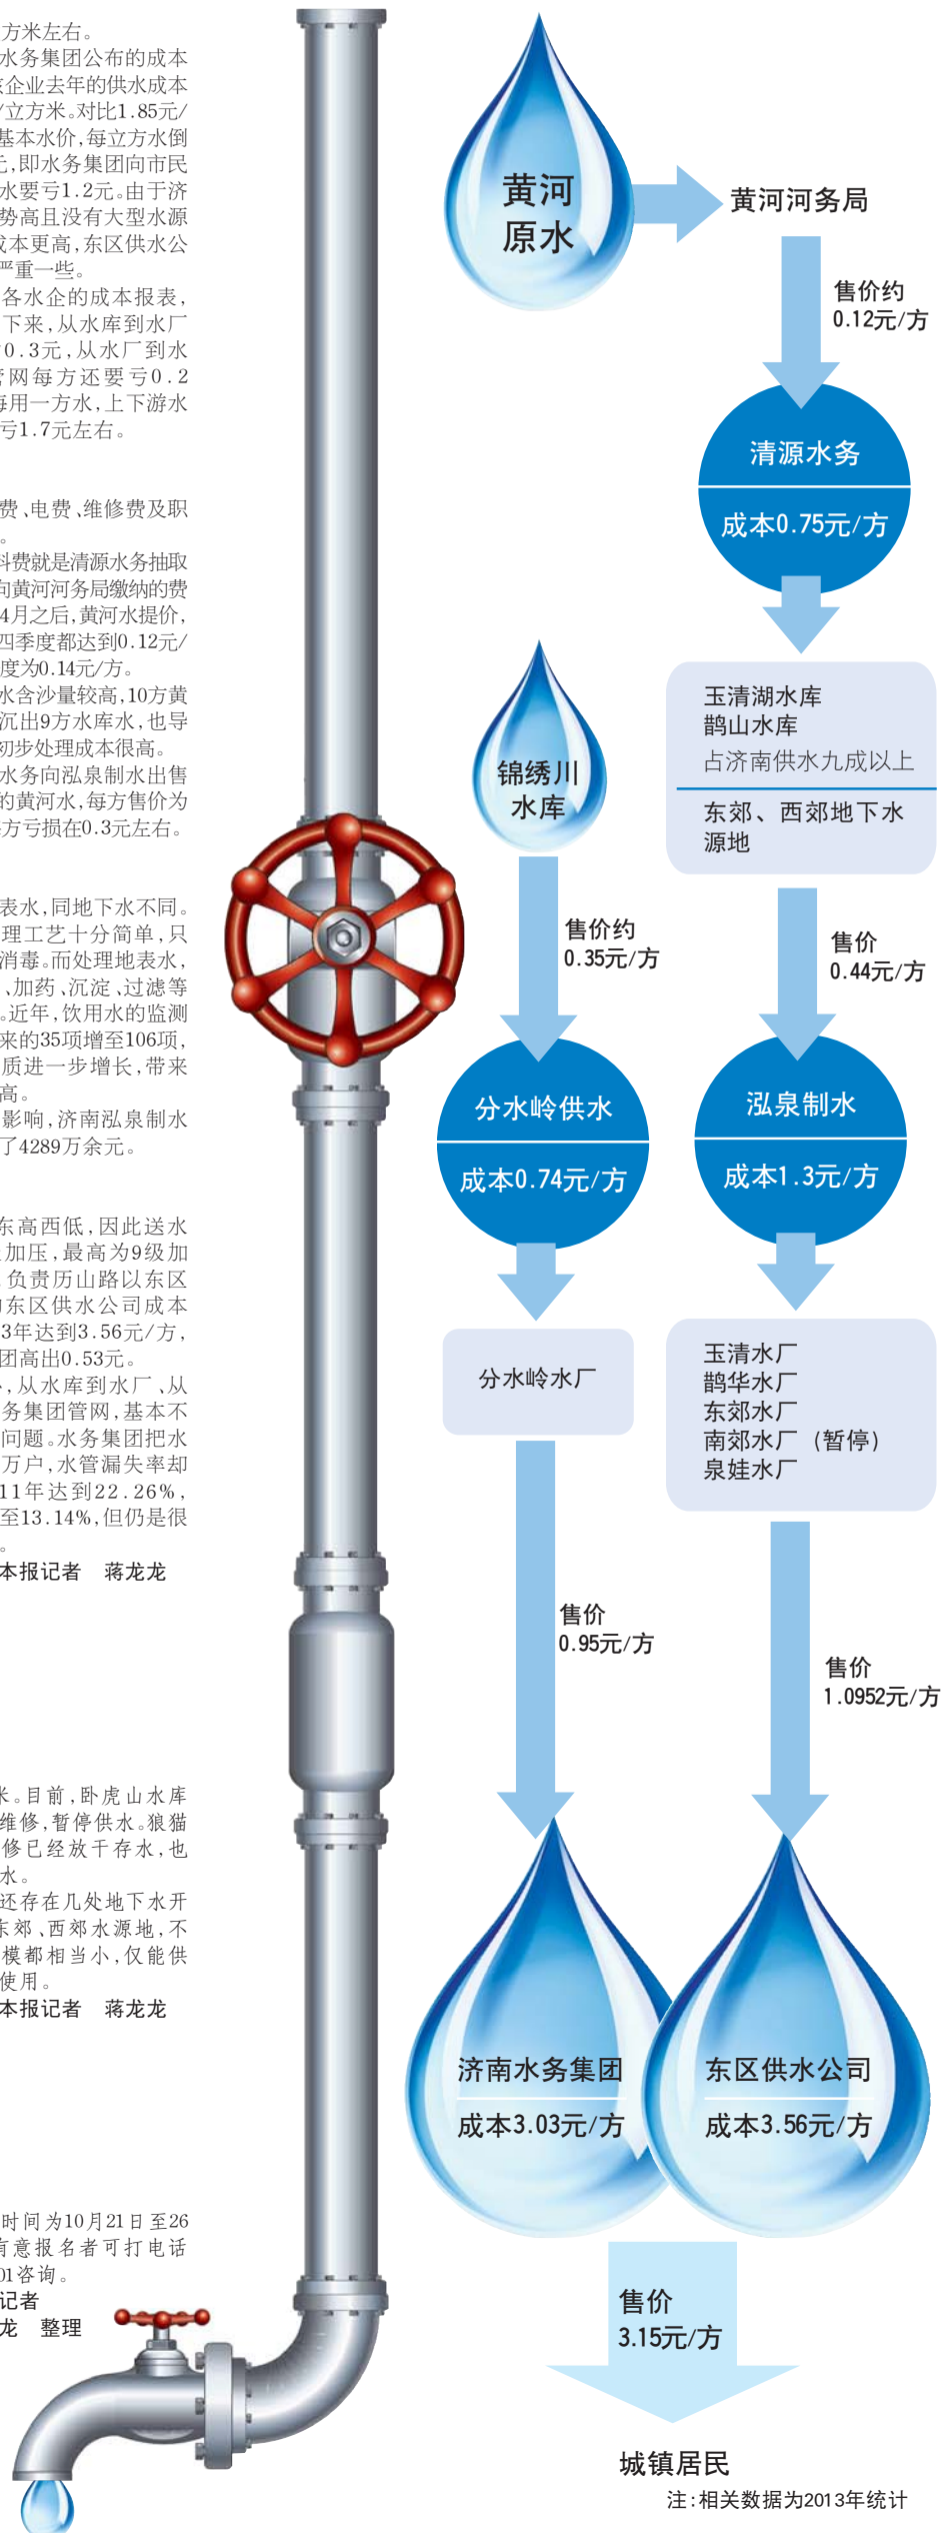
方米左右。
水务集团公布的成本
企业去年的供水成本
/立方米。对比1.85元/
基本水价，每立方水倒
，即水务集团向市民
水要亏1.2元。由于济
势高且没有大型水源
成本更高，东区供水公
严重一些。
各水企的成本报表，
下来，从水库到水厂
0.3元，从水厂到水
管网每方还要亏0.2
每用一方水，上下游水
亏1.7元左右。

费、电费、维修费及职
。
料费就是清源水务抽取
向黄河河务局缴纳的费
4月之后，黄河水提价，
四季度都达到0.12元/
度为0.14元/方。
水含沙量较高，10方黄
沉出9方水库水，也导
初步处理成本很高。
水务向泓泉制水出售
的黄河水，每方售价为
方亏损在0.3元左右。

表水，同地下水不同。
理工艺十分简单，只
消毒。而处理地表水，
、加药、沉淀、过滤等
。近年，饮用水的监测
来的35项增至106项，
质进一步增长，带来
高。
影响，济南泓泉制水
了4289万余元。

东高西低，因此送水
加压，最高为9级加
负责历山路以东区
东区供水公司成本
3年达到3.56元/方，
团高出0.53元。
，从水库到水厂、从
务集团管网，基本不
问题。水务集团把水
万户，水管漏失率却
11年达到22.26%，
至13.14%，但仍是很
。
本报记者　蒋龙龙

米。目前，卧虎山水库
维修，暂停供水。狼猫
修已经放干存水，也
水。
还存在几处地下水开
东郊、西郊水源地，不
模都相当小，仅能供
使用。
本报记者　蒋龙龙

时间为10月21日至26
有意报名者可打电话
01咨询。
记者
龙　整理

黄河原水

黄河河务局

售价约
0.12元/方

清源水务
成本0.75元/方

玉清湖水库
鹊山水库
占济南供水九成以上
东郊、西郊地下水源地

锦绣川水库

售价约
0.35元/方

售价
0.44元/方

分水岭供水
成本0.74元/方

泓泉制水
成本1.3元/方

分水岭水厂

玉清水厂
鹊华水厂
东郊水厂
南郊水厂（暂停）
泉娃水厂

售价
0.95元/方

售价
1.0952元/方

济南水务集团
成本3.03元/方

东区供水公司
成本3.56元/方

售价
3.15元/方

城镇居民

注：相关数据为2013年统计